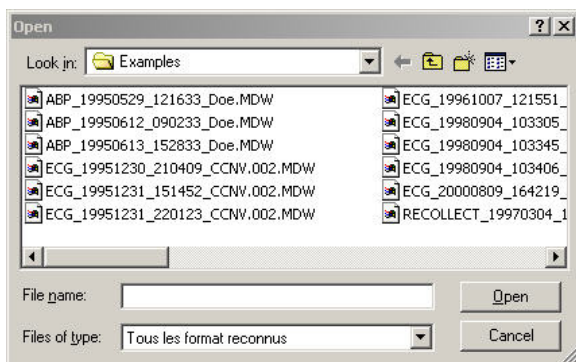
Open ? X

Look in: Examples

ABP_19950529_121633_Doe.MDW
ABP_19950612_090233_Doe.MDW
ABP_19950613_152833_Doe.MDW
ECG_19951230_210409_CCNV.002.MDW
ECG_19951231_151452_CCNV.002.MDW
ECG_19951231_220123_CCNV.002.MDW

ECG_19961007_121551_
ECG_19980904_103305_
ECG_19980904_103345_
ECG_19980904_103406_
ECG_20000809_164219_
RECOLLECT_19970304_1

File name:
Files of type: Tous les format reconnus

Open
Cancel